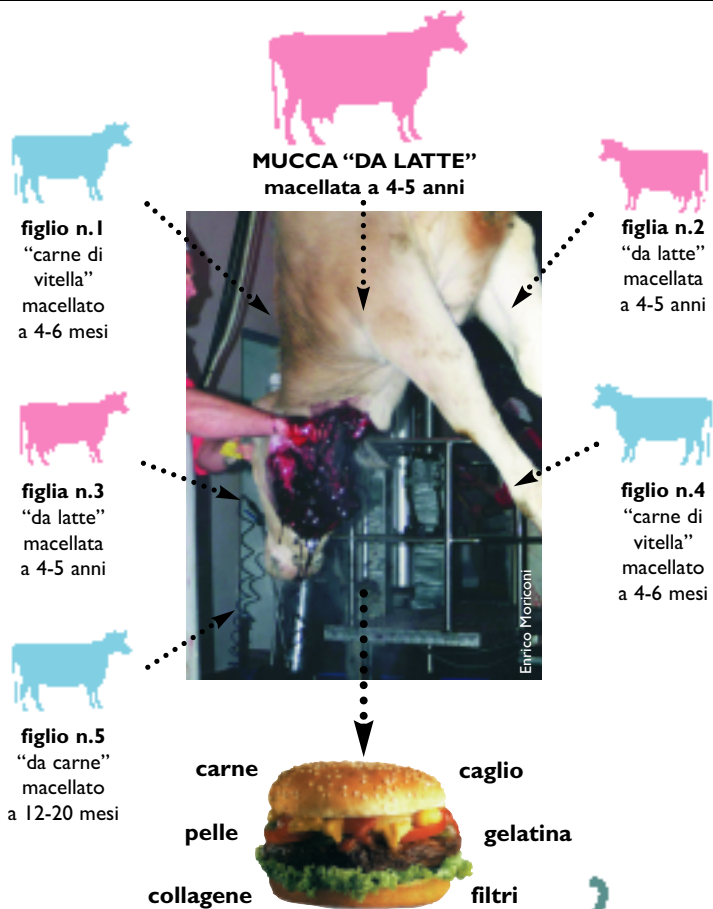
MUCCA "DA LATTE"
macellata a 4-5 anni

figlio n.1
"carne di vitella"
macellato
a 4-6 mesi

figlia n.2
"da latte"
macellata
a 4-5 anni

figlia n.3
"da latte"
macellata
a 4-5 anni

figlio n.4
"carne di vitella"
macellato
a 4-6 mesi

figlio n.5
"da carne"
macellato
a 12-20 mesi

Enrico Moriconi

carne
caglio
pelle
gelatina
collagene
filtri